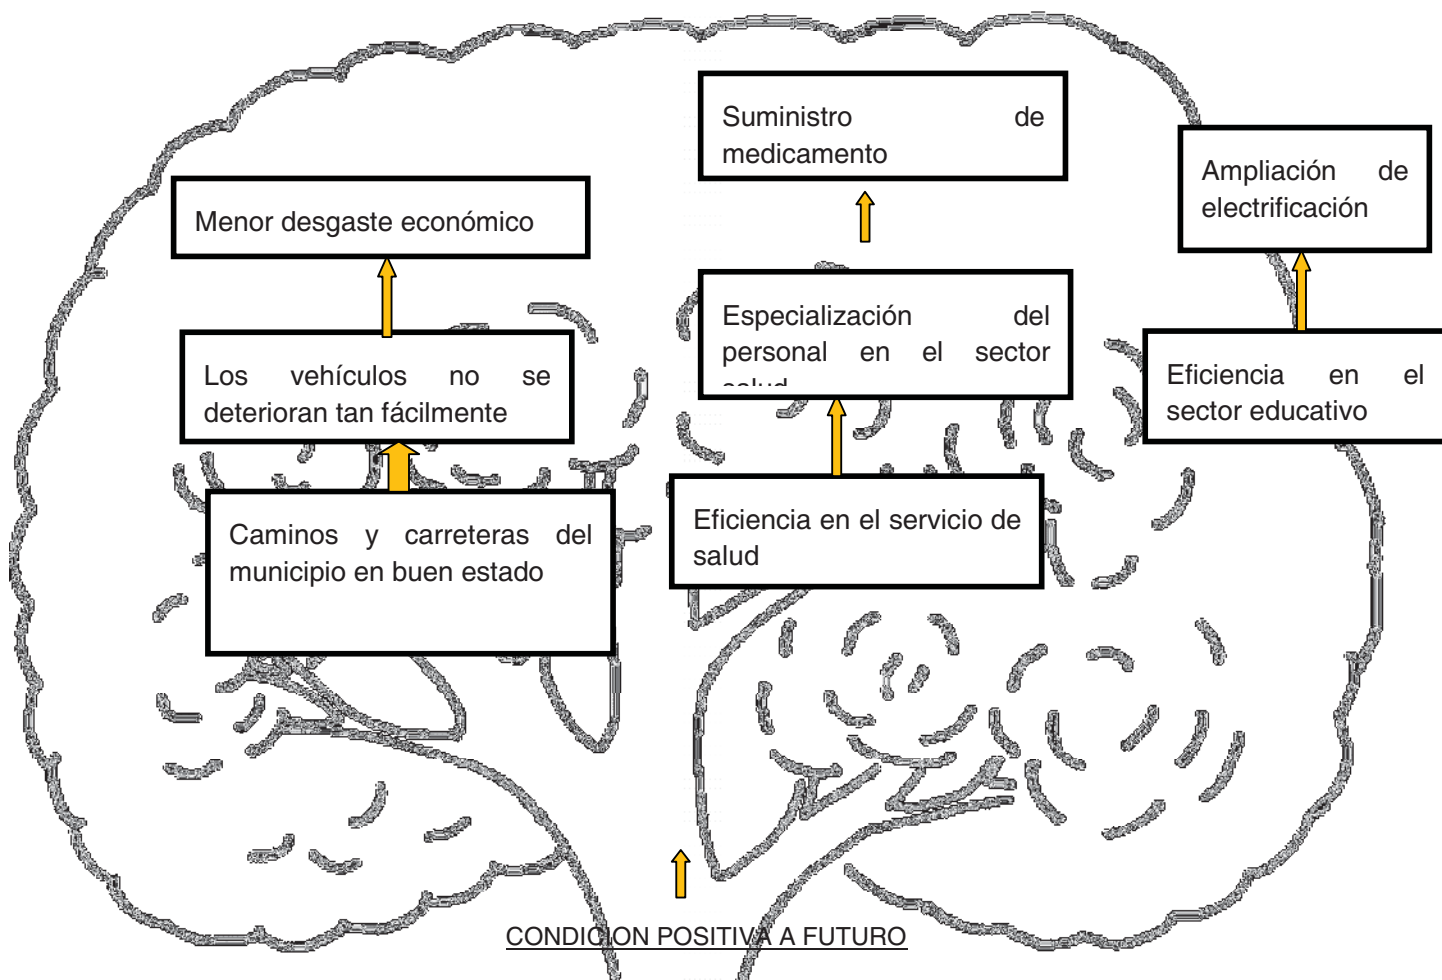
Suministro de medicamento

Ampliación de electrificación

Menor desgaste económico

Especialización del personal en el sector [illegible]

Los vehículos no se deterioran tan fácilmente

Eficiencia en el sector educativo

Caminos y carreteras del municipio en buen estado

Eficiencia en el servicio de salud

CONDICION POSITIVA A FUTURO